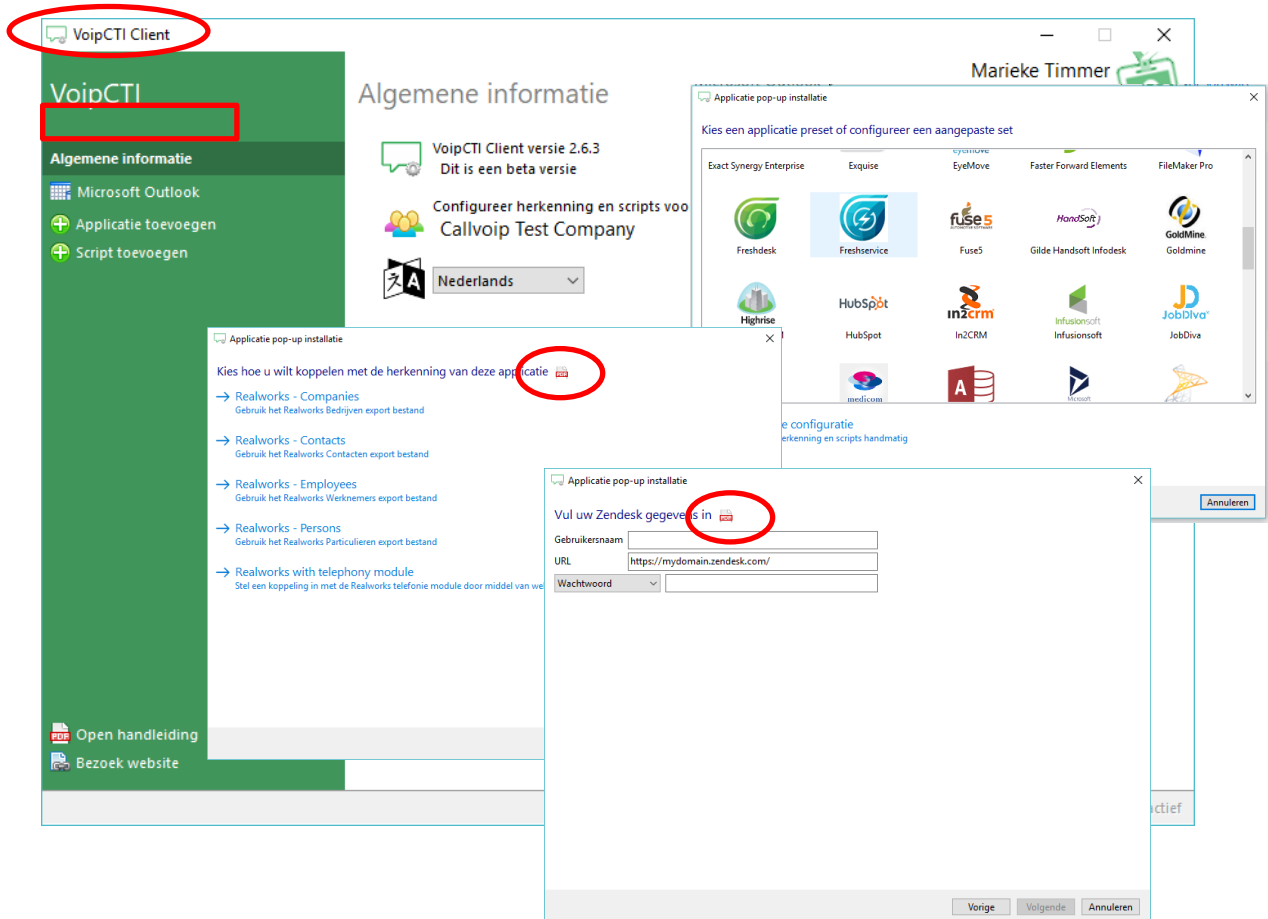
VoipCTI Client

VoipCTI

Algemene informatie
Microsoft Outlook
Applicatie toevoegen
Script toevoegen

Open handleiding
Bezoek website

Algemene informatie

VoipCTI Client versie 2.6.3
Dit is een beta versie

Configureer herkenning en scripts voo
Callvoip Test Company

Nederlands

Marieke Timmer

actief

Applicatie pop-up installatie

Kies een applicatie preset of configureer een aangepaste set

Exact Synergy Enterprise
Exquise
EyeMove
Faster Forward Elements
FileMaker Pro
Freshdesk
Freshservice
Fuse5
Gilde Handsoft Infodesk
Goldmine
Highrise
HubSpot
In2CRM
Infusionsoft
JobDiva
medicom

e configuratie
herkenning en scripts handmatig

Annuleren

Applicatie pop-up installatie

Kies hoe u wilt koppelen met de herkenning van deze applicatie

→ Realworks - Companies
Gebruik het Realworks Bedrijven export bestand

→ Realworks - Contacts
Gebruik het Realworks Contacten export bestand

→ Realworks - Employees
Gebruik het Realworks Werknemers export bestand

→ Realworks - Persons
Gebruik het Realworks Particulieren export bestand

→ Realworks with telephony module
Stel een koppeling in met de Realworks telefonie module door middel van we

Applicatie pop-up installatie

Vul uw Zendesk gegevens in

Gebruikersnaam
URL https://mydomain.zendesk.com/
Wachtwoord

Vorige Volgende Annuleren